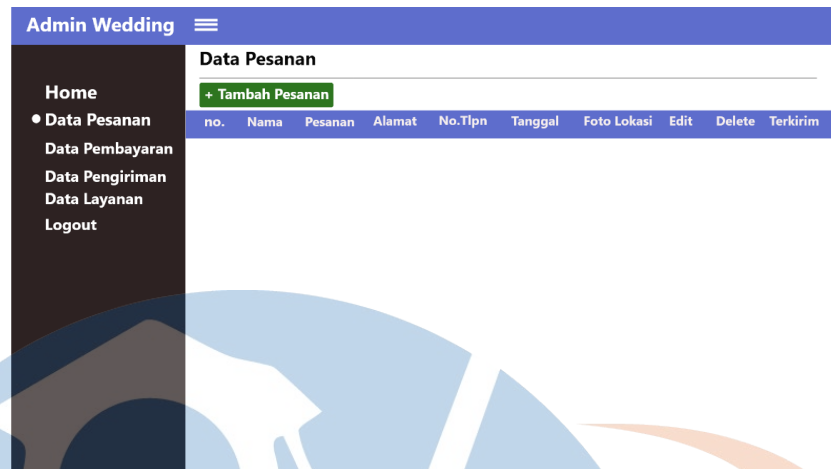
Admin Wedding ☰

Data Pesanan

Home
● Data Pesanan
Data Pembayaran
Data Pengiriman
Data Layanan
Logout

+ Tambah Pesanan

| no. | Nama | Pesanan | Alamat | No.Tlpn | Tanggal | Foto Lokasi | Edit | Delete | Terkirim |
|---|---|---|---|---|---|---|---|---|---|